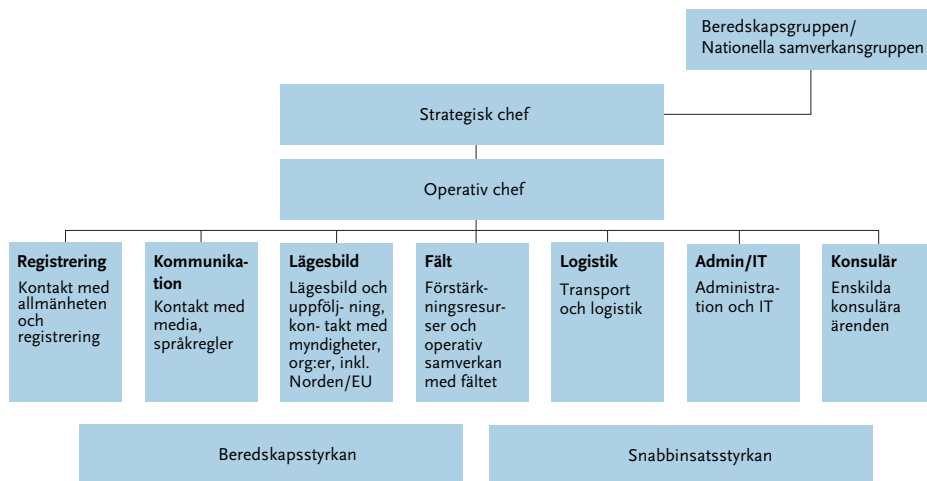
Beredskapsgruppen/ Nationella samverkansgruppen

Strategisk chef

Operativ chef

**Registrering**
Kontakt med allmänheten och registrering

**Kommunikation**
Kontakt med media, språkregler

**Lägesbild**
Lägesbild och uppfölj- ning, kon- takt med myndigheter, org:er, inkl. Norden/EU

**Fält**
Förstärkningsresurser och operativ samverkan med fältet

**Logistik**
Transport och logistik

**Admin/IT**
Administration och IT

**Konsulär**
Enskilda konsulära ärenden

Beredskapsstyrkan

Snabbinsatsstyrkan